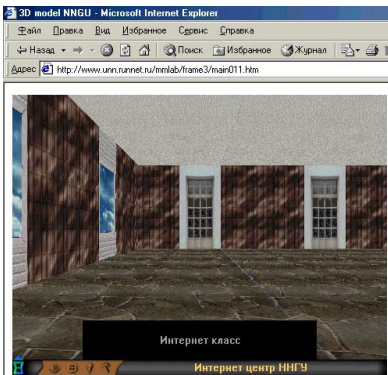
3D model NNGU - Microsoft Internet Explorer

Файл Правка Вид Избранное Сервис Справка

Назад Поиск Избранное Журнал

Адрес http://www.unn.runnet.ru/mmlab/frame3/main011.htm

Интернет класс

Интернет центр ННГУ